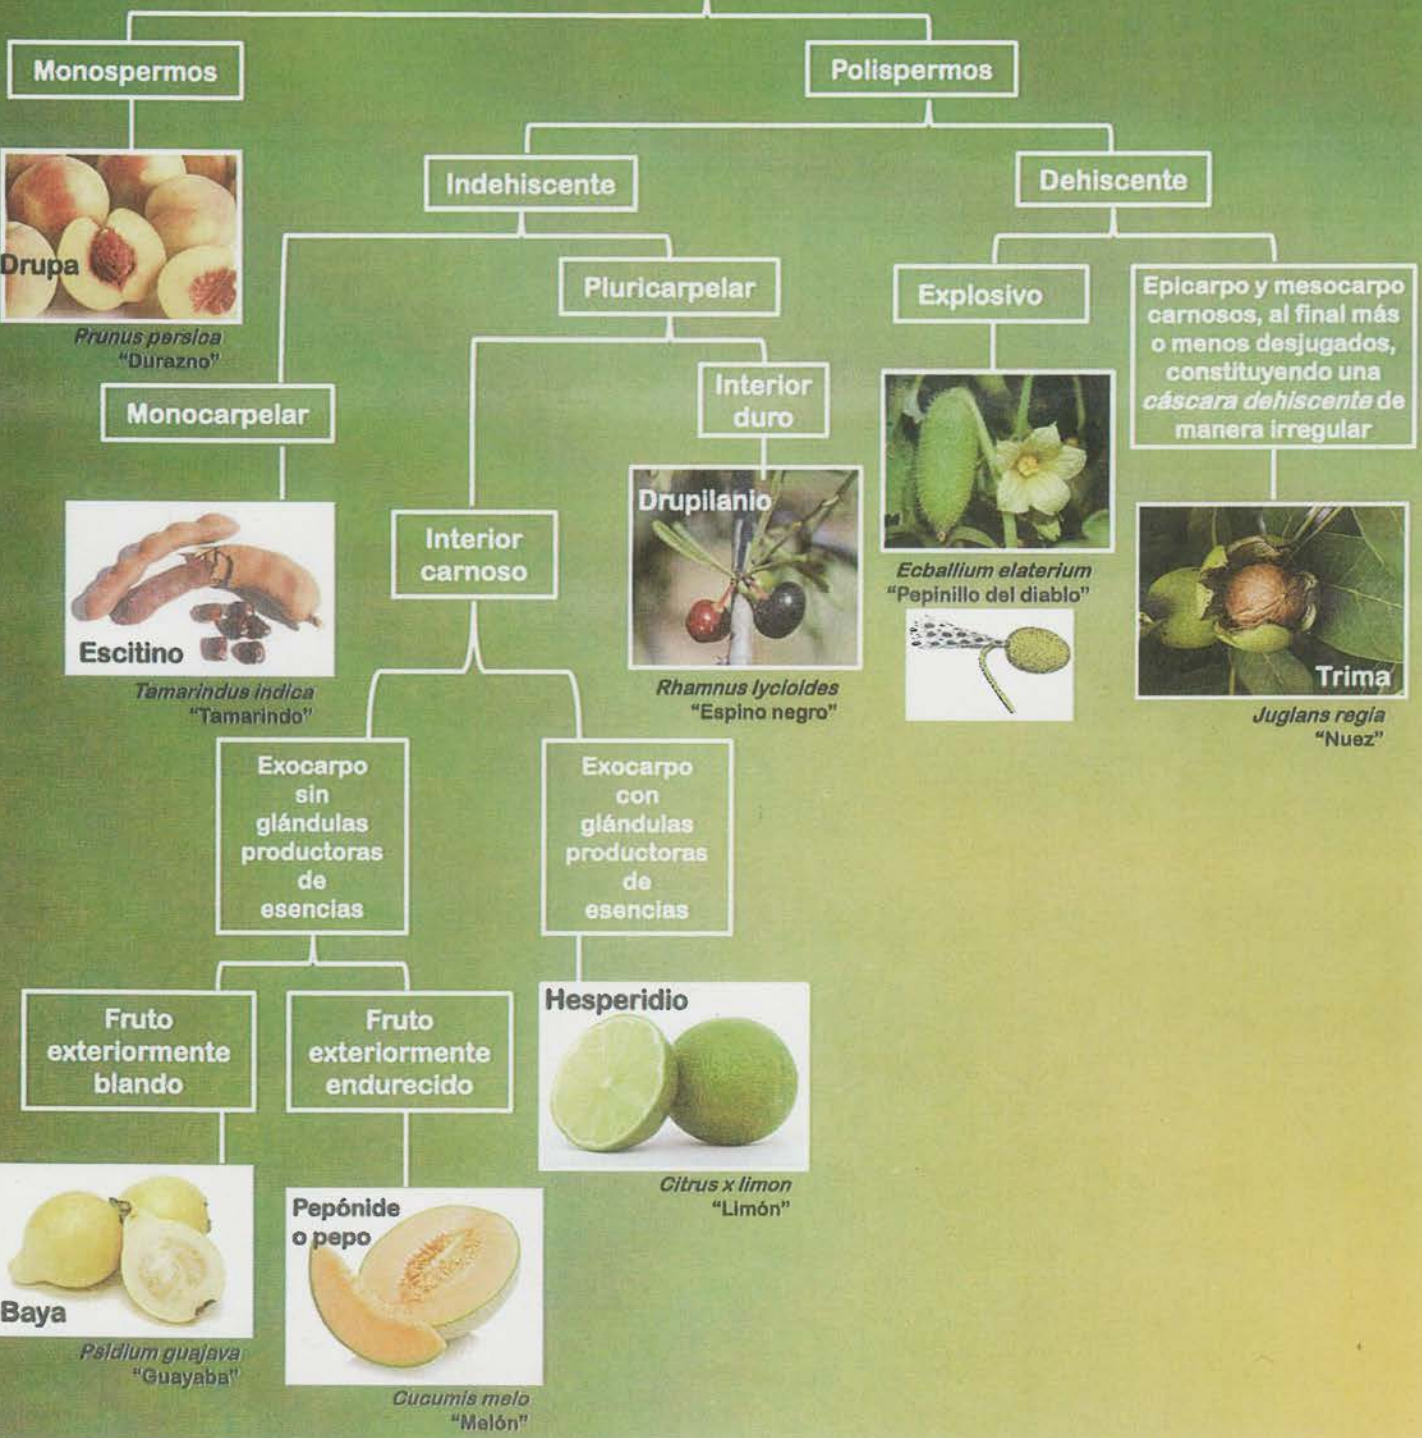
Monospermos

Polispermos

Drupa

*Prunus persica*
"Durazno"

Indehiscente

Dehiscente

Pluricarpelar

Explosivo

Epicarpo y mesocarpo carnosos, al final más o menos desjugados, constituyendo una *cáscara dehiscente* de manera irregular

Monocarpelar

Interior duro

Drupilanio

Interior carnoso

Escitino

*Tamarindus indica*
"Tamarindo"

*Rhamnus lycioides*
"Espino negro"

*Ecballium elaterium*
"Pepinillo del diablo"

Trima

*Juglans regia*
"Nuez"

Exocarpo sin glándulas productoras de esencias

Exocarpo con glándulas productoras de esencias

Fruto exteriormente blando

Fruto exteriormente endurecido

Hesperidio

*Citrus x limon*
"Limón"

Pepónide o pepo

Baya

*Psidium guajava*
"Guayaba"

*Cucumis melo*
"Melón"